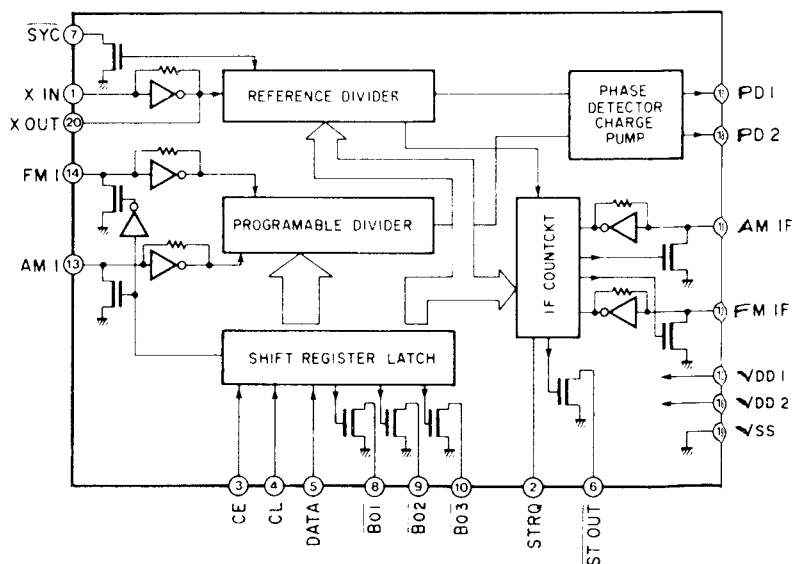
SYC 7
X IN 1
X OUT 20
FM I 14
AM I 13

REFERENCE DIVIDER
PHASE DETECTOR CHARGE PUMP
PROGRAMABLE DIVIDER
IF COUNTCKT
SHIFT REGISTER LATCH

PD 1
PD 2
AM IF
FM IF
VDD 1
VDD 2
VSS

3 CE
4 CL
5 DATA
8 BO1
9 BO2
10 BO3
2 STRQ
6 ST OUT